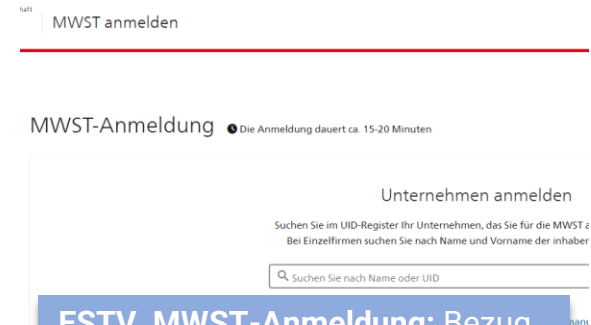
haft

MWST anmelden

MWST-Anmeldung Die Anmeldung dauert ca. 15-20 Minuten

Unternehmen anmelden

Suchen Sie im UID-Register Ihr Unternehmen, das Sie für die MWST a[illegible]
Bei Einzelfirmen suchen Sie nach Name und Vorname der inhabe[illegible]

Suchen Sie nach Name oder UID

ESTV MWST-Anmeldung: Bezug